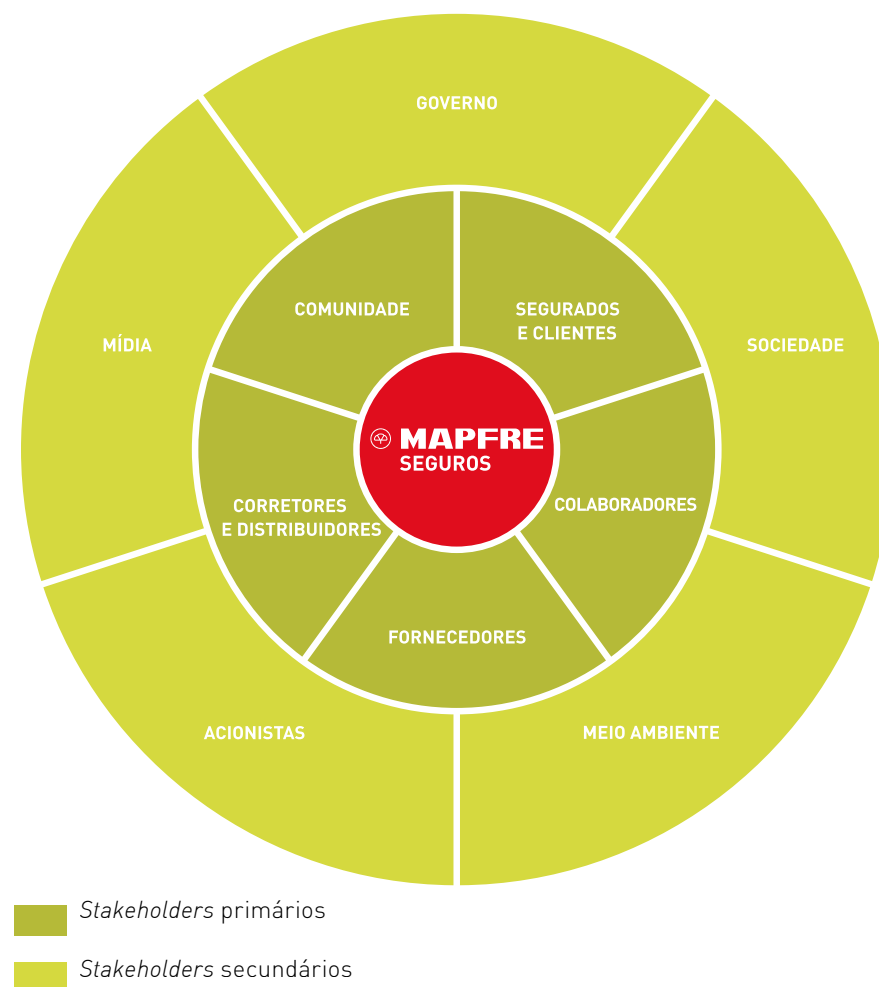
GOVERNO

MÍDIA

SOCIEDADE

COMUNIDADE

SEGURADOS E CLIENTES

MAPFRE SEGUROS

CORRETORES E DISTRIBUIDORES

COLABORADORES

FORNECEDORES

ACIONISTAS

MEIO AMBIENTE

*Stakeholders* primários

*Stakeholders* secundários